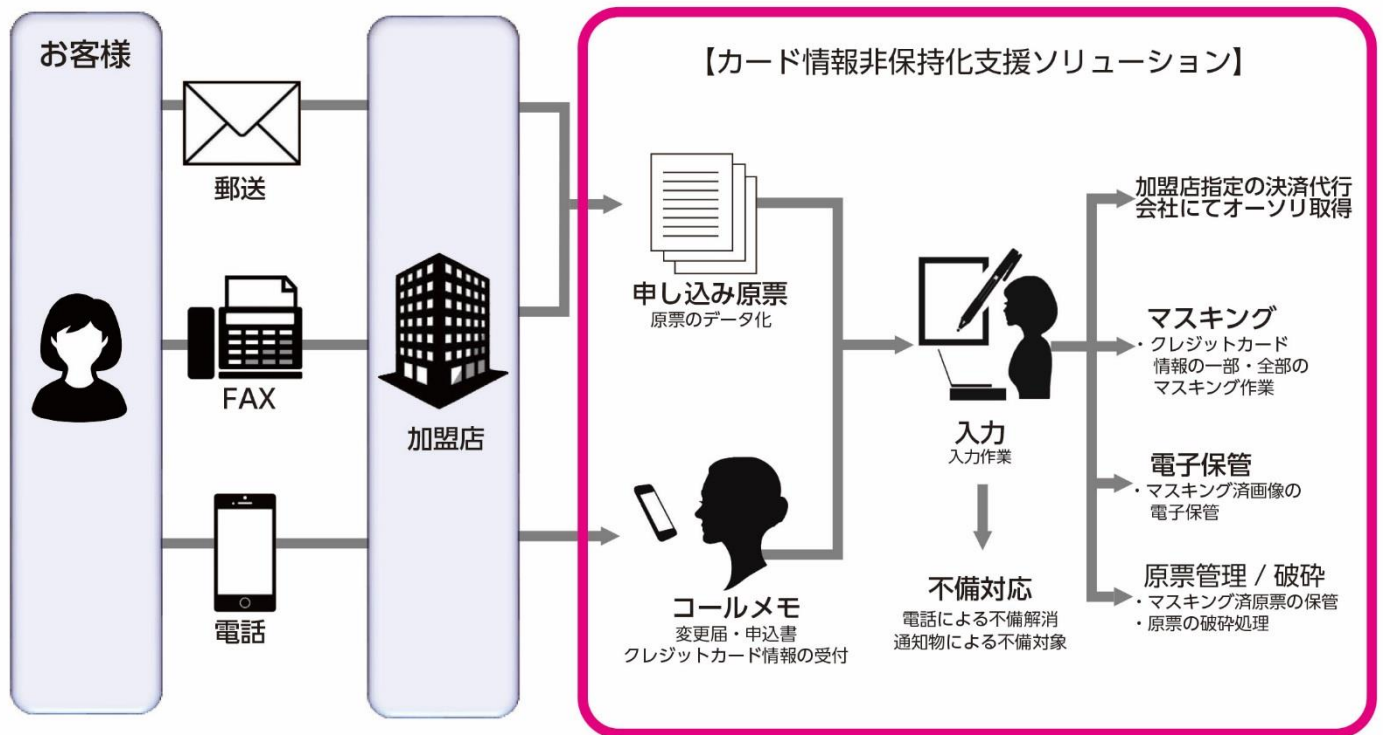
お客様

郵送

FAX

電話

加盟店

【カード情報非保持化支援ソリューション】

申し込み原票
原票のデータ化

コールメモ
変更届・申込書
クレジットカード情報の受付

入力
入力作業

不備対応
電話による不備解消
通知物による不備対象

加盟店指定の決済代行会社にてオーソリ取得

マスキング
・クレジットカード情報の一部・全部のマスキング作業

電子保管
・マスキング済画像の電子保管

原票管理 / 破砕
・マスキング済原票の保管
・原票の破砕処理